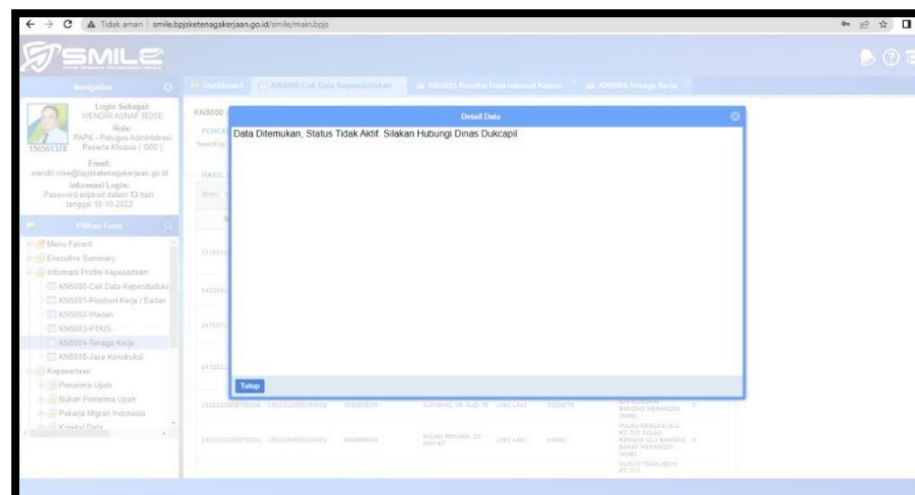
Tidak aman | smile.bpjsketenagakerjaan.go.id/smile/main.bpjs

SMILE

Navigation

Login Sebagai:
WENDRI ASNAF ROSE
Role:
PAPK - Petugas Administrasi Peserta Khusus ( G00 )
156561378
Email:
wendri.rose@bpjsketenagakerjaan.go.id
Informasi Login:
Password expired dalam 13 hari tanggal 18-10-2022

Pilihan Form

Menu Favorit
Executive Summary
Informasi Profile Kepesertaan
KN5000-Cek Data Kependuduka
KN5001-Pemberi Kerja / Badan
KN5002-Wadah
KN5003-PTKIS
KN5004-Tenaga Kerja
KN5005-Jasa Konstruksi
Kepesertaan
Penerima Upah
Bukan Penerima Upah
Pekerja Migran Indonesia
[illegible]

Dashboard | KN5000-Cek Data Kependudukan | KN5055-Koreksi Data Internal Kantor | KN5004-Tenaga Kerja

KN5000

Detail Data

Data Ditemukan, Status Tidak Aktif. Silakan Hubungi Dinas Dukcapil

Tutup

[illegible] INDONESIA KUNDUR, 09-AUG-78 LAKI-LAKI KOSONG

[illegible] INDONESIA PULAU KENDAL, 22-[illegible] LAKI-LAKI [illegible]